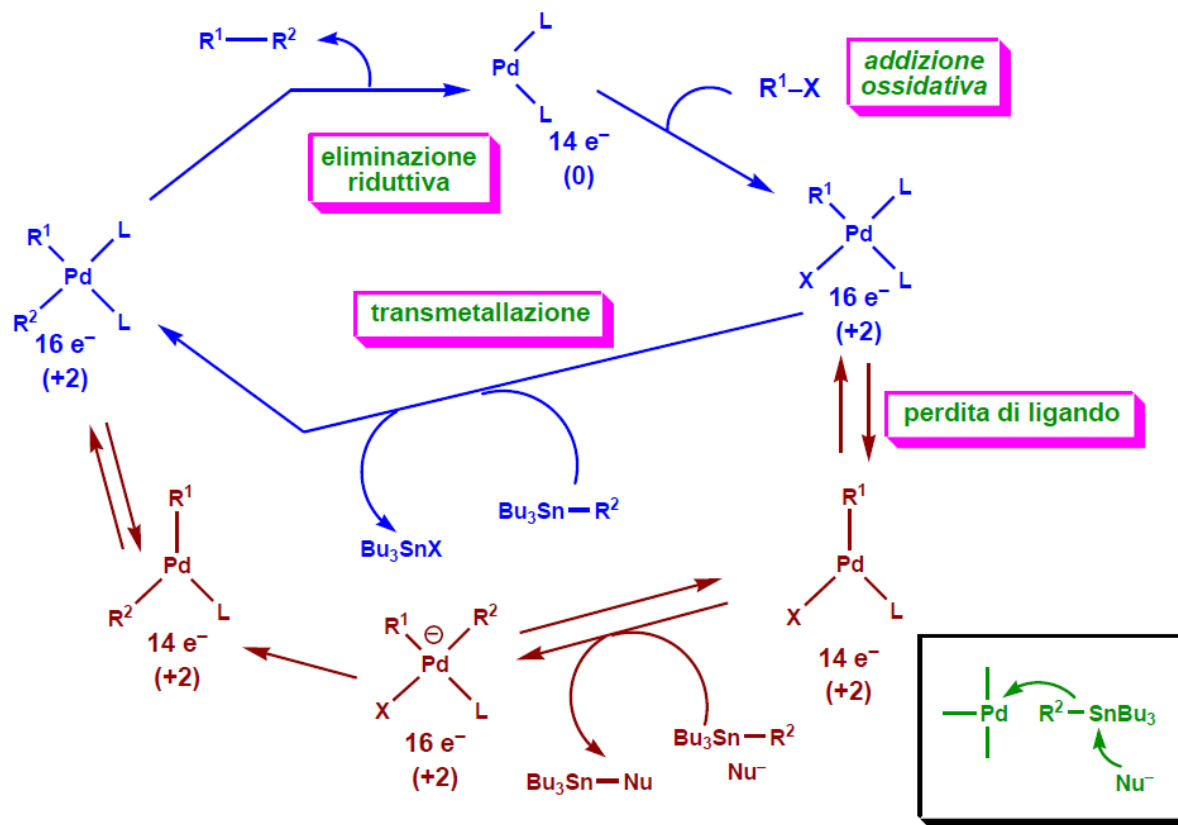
$R^1$—$R^2$

Pd
L
L
14 e⁻
(0)

addizione ossidativa

$R^1$–X

eliminazione riduttiva

$R^1$
Pd
L
X
L
16 e⁻
(+2)

$R^1$
L
Pd
$R^2$
L
16 e⁻
(+2)

transmetallazione

perdita di ligando

$Bu_3SnX$

$Bu_3Sn$—$R^2$

$R^1$
Pd
$R^2$
L
14 e⁻
(+2)

$R^1$
Pd
X
L
14 e⁻
(+2)

$R^1$ ⊖ $R^2$
Pd
X
L
16 e⁻
(+2)

$Bu_3Sn$—Nu

$Bu_3Sn$—$R^2$
Nu⁻

Pd
$R^2$—$SnBu_3$
Nu⁻